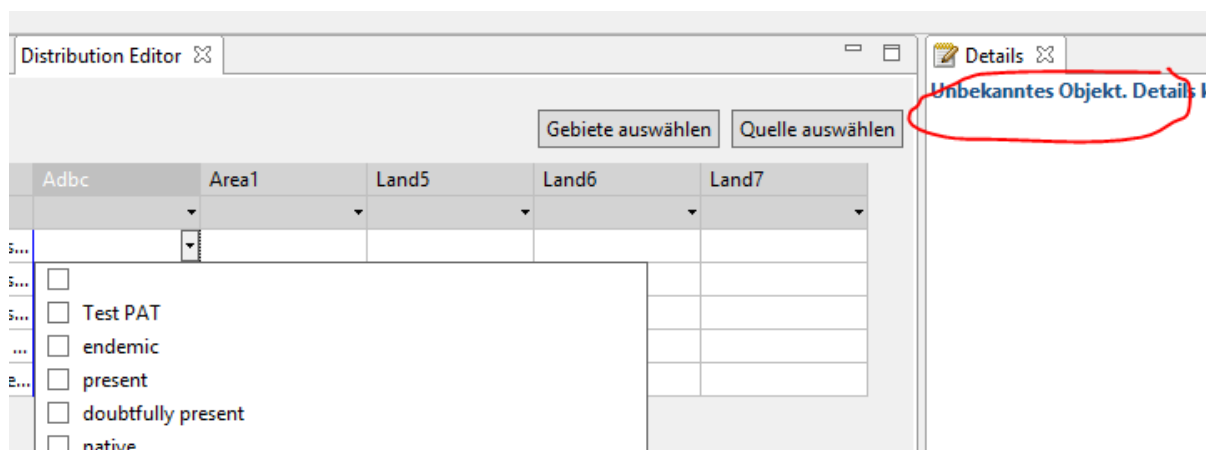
Distribution Editor

Gebiete auswählen Quelle auswählen

| Adbc | Area1 | Land5 | Land6 | Land7 |
|---|---|---|---|---|

Test PAT
endemic
present
doubtfully present
native

Details

Unbekanntes Objekt. Details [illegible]